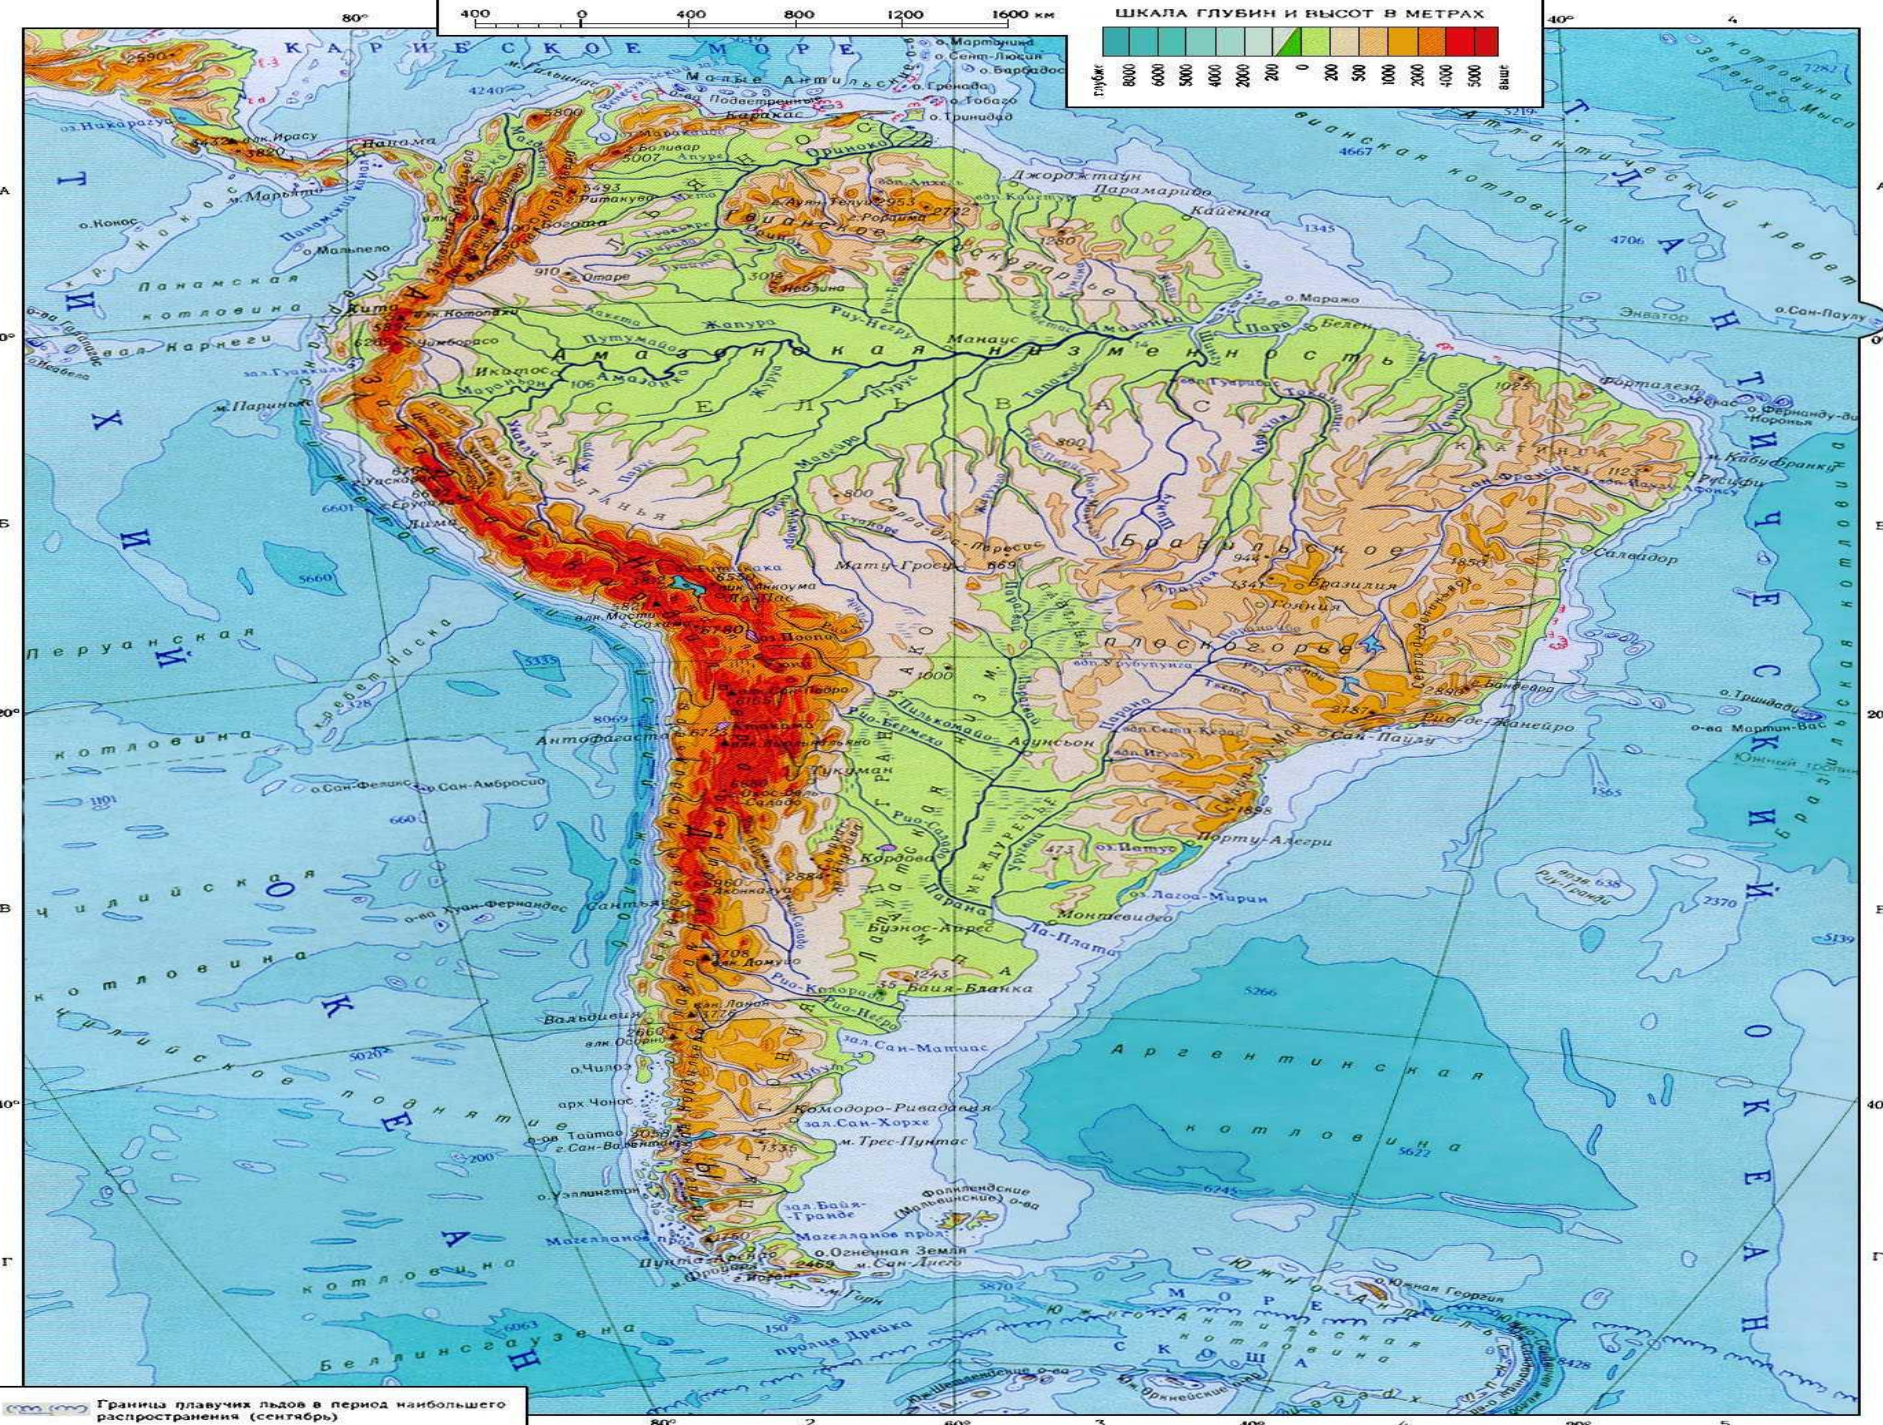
400 0 400 800 1200 1600 км

ШКАЛА ГЛУБИН И ВЫСОТ В МЕТРАХ

глубже 8000 6000 5000 4000 2000 200 0 200 500 1000 2000 4000 5000 выше

80° 40° 20° 0° 20° 40° 60°

Карибское море
Малые Антильские
Каракас
Богота
Кито
Лима
Ла-Пас
Манаус
Белен
Амазонская низменность
Сельва
Бразильское плоскогорье
Бразилия
Салвадор
Рио-де-Жанейро
Сан-Паулу
Асунсьон
Монтевидео
Буэнос-Айрес
Ла-Плата
Антофагаста
Сантьяго
Кордова
Тукуман
Гран-Чако
Пампа
Патагония
Баия-Бланка
Комодоро-Ривадавия
Магелланов пролив
о.Огненная Земля
м.Горн
пролив Дрейка
Фолклендские (Мальвинские) о-ва
Южная Георгия
Аргентинская котловина
Перуанская котловина
Чилийская котловина
Панамская котловина
Беллинсгаузена
Тихий океан
Атлантический океан
Гвианское плоскогорье
Ориноко
Парана
Мату-Гросу
Фортaлеза
Ресифи
Порту-Алегри
Гвианская котловина
Джорджтаун
Парамарибо
Кайенна
Икитос
Мадейра
Журуа
Пурус
Тапажос
Шингу
Токантинс
Сан-Франсиску
Уругвай
Парагвай
Пилькомайо
Рио-Бермехо
Рио-Колорадо
Рио-Негро
Фернанду-ди-Норонья
Тринидад
Мартин-Вас
Хуан-Фернандес
о.Сан-Феликс
о.Сан-Амбросио
о.Чилоэ
Вальдивия
Пунта-Аренас
м.Сан-Диего
о-ва Южные Шетлендские
Южные Оркнейские
Моря Скоша
Граница плавучих льдов в период наибольшего распространения (сентябрь)